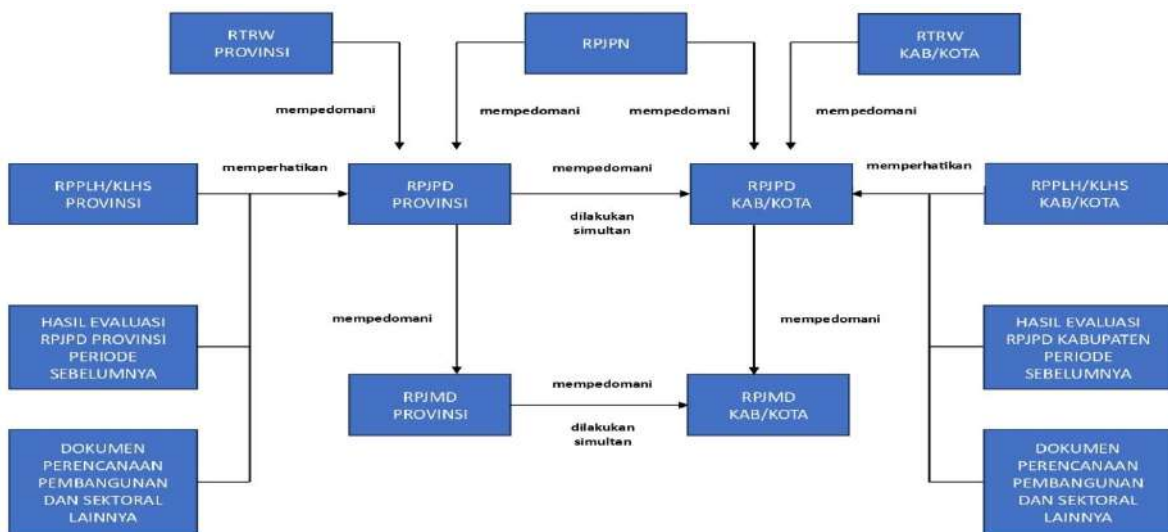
RTRW PROVINSI

RPJPN

RTRW KAB/KOTA

mempedomani

mempedomani

mempedomani

mempedomani

RPPLH/KLHS PROVINSI

memperhatikan

RPJPD PROVINSI

mempedomani

dilakukan simultan

RPJPD KAB/KOTA

memperhatikan

RPPLH/KLHS KAB/KOTA

HASIL EVALUASI RPJPD PROVINSI PERIODE SEBELUMNYA

mempedomani

mempedomani

HASIL EVALUASI RPJPD KABUPATEN PERIODE SEBELUMNYA

RPJMD PROVINSI

mempedomani

dilakukan simultan

RPJMD KAB/KOTA

DOKUMEN PERENCANAAN PEMBANGUNAN DAN SEKTORAL LAINNYA

DOKUMEN PERENCANAAN PEMBANGUNAN DAN SEKTORAL LAINNYA